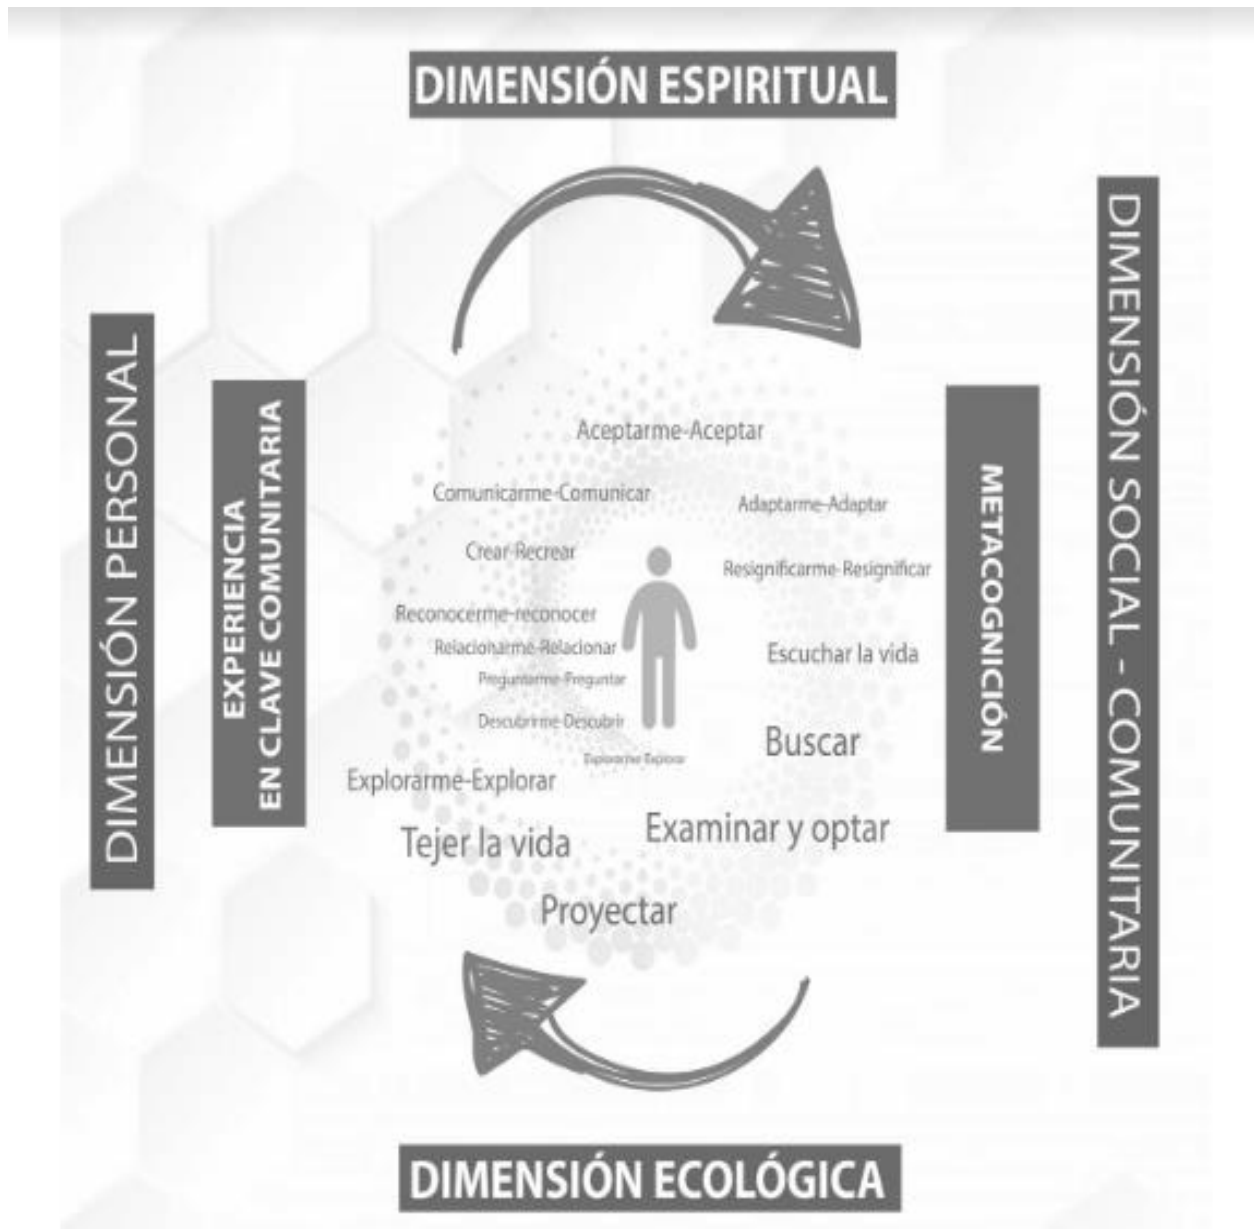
DIMENSIÓN ESPIRITUAL

DIMENSIÓN PERSONAL

EXPERIENCIA EN CLAVE COMUNITARIA

Aceptarme-Aceptar

Comunicarme-Comunicar

Adaptarme-Adaptar

Crear-Recrear

Resignificarme-Resignificar

Reconocerme-reconocer

Relacionarme-Relacionar

Preguntarme-Preguntar

Escuchar la vida

Descubrirme-Descubrir

Buscar

Explorarme-Explorar

Explorarme-Explorar

Tejer la vida

Examinar y optar

Proyectar

METACOGNICIÓN

DIMENSIÓN SOCIAL - COMUNITARIA

DIMENSIÓN ECOLÓGICA